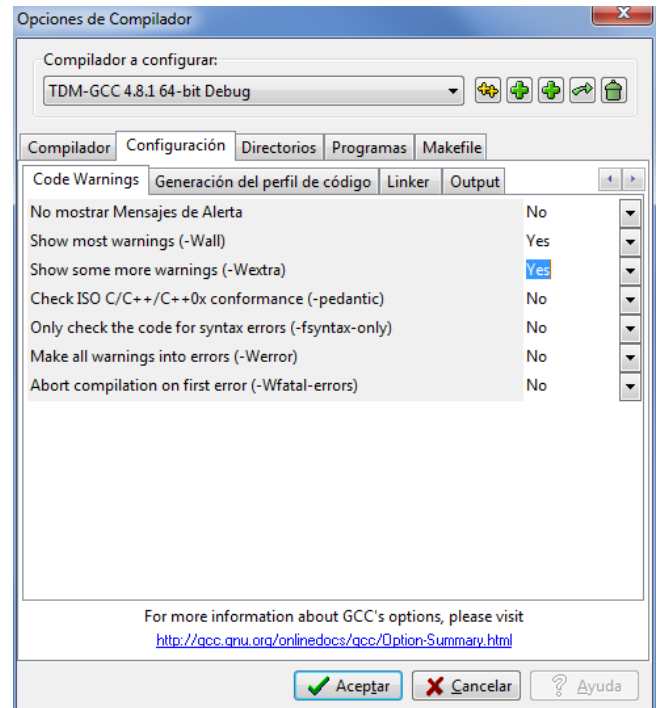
Opciones de Compilador

Compilador a configurar:

TDM-GCC 4.8.1 64-bit Debug

Compilador | Configuración | Directorios | Programas | Makefile

Code Warnings | Generación del perfil de código | Linker | Output

| | |
|---|---|
| No mostrar Mensajes de Alerta | No |
| Show most warnings (-Wall) | Yes |
| Show some more warnings (-Wextra) | Yes |
| Check ISO C/C++/C++0x conformance (-pedantic) | No |
| Only check the code for syntax errors (-fsyntax-only) | No |
| Make all warnings into errors (-Werror) | No |
| Abort compilation on first error (-Wfatal-errors) | No |

For more information about GCC's options, please visit
http://gcc.gnu.org/onlinedocs/gcc/Option-Summary.html

Aceptar | Cancelar | Ayuda